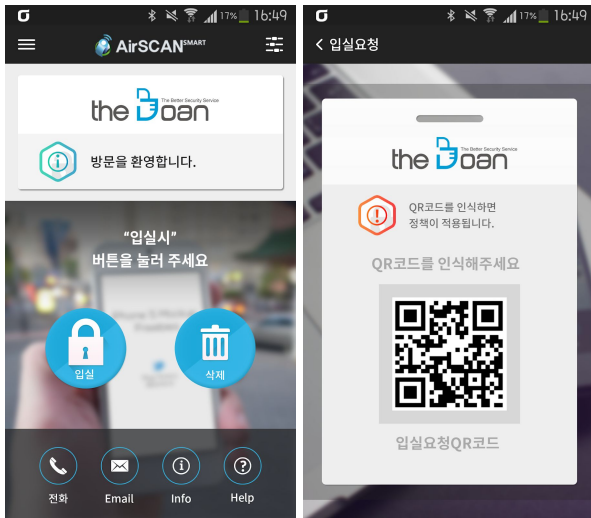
17% 16:49

AirSCAN SMART

the Doan The Better Security Service

방문을 환영합니다.

"입실시"
버튼을 눌러 주세요

입실

삭제

전화

Email

Info

Help

17% 16:49

입실요청

the Doan The Better Security Service

QR코드를 인식하면 정책이 적용됩니다.

QR코드를 인식해주세요

입실요청QR코드